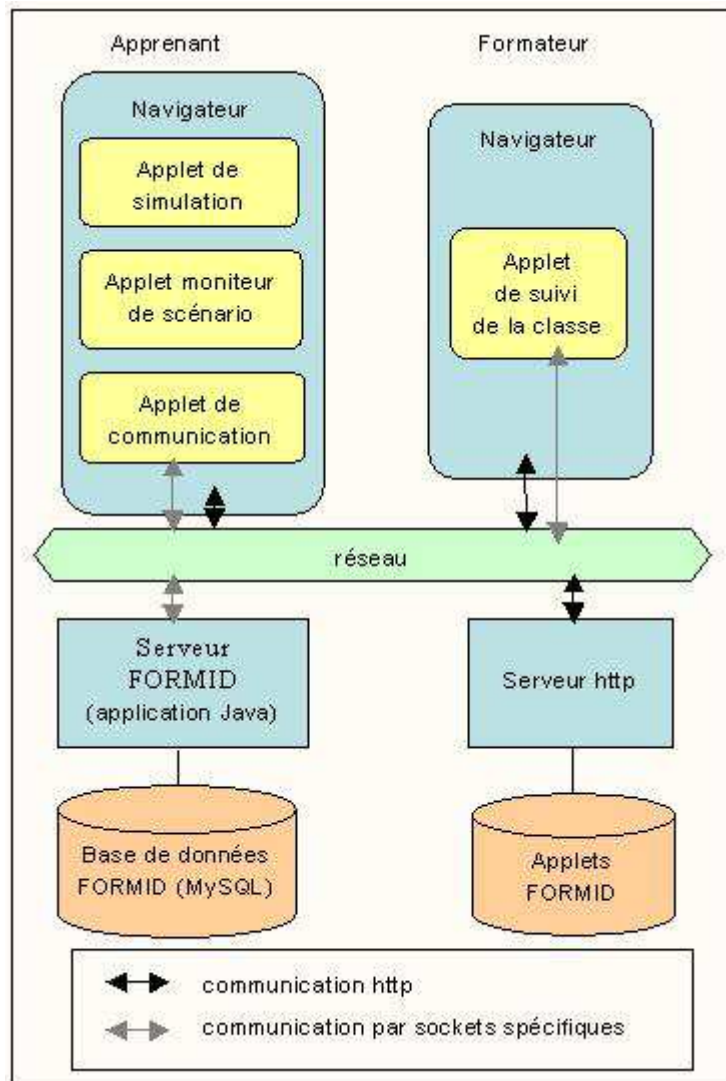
Apprenant

Formateur

Navigateur

Applet de simulation

Applet moniteur de scénario

Applet de communication

Navigateur

Applet de suivi de la classe

réseau

Serveur FORMID (application Java)

Serveur http

Base de données FORMID (MySQL)

Applets FORMID

communication http

communication par sockets spécifiques